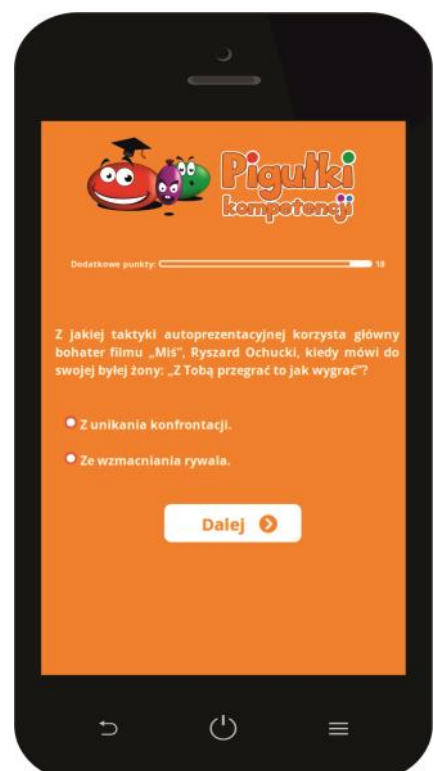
Pigułki kompetencji

Dodatkowe punkty: 18

Z jakiej taktyki autoprezentacyjnej korzysta główny bohater filmu „Miś", Ryszard Ochucki, kiedy mówi do swojej byłej żony: „Z Tobą przegrać to jak wygrać"?

Z unikania konfrontacji.

Ze wzmacniania rywala.

Dalej